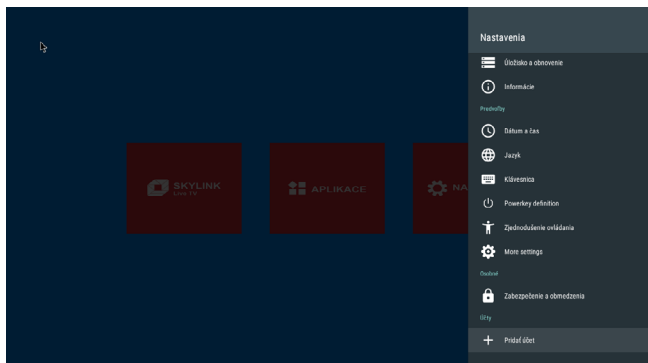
SKYLINK
LIVE TV

APLIKACE

NA

Nastavenia

Úložisko a obnovenie

Informácie

Predvoľby

Dátum a čas

Jazyk

Klávesnica

Powerkey definition

Zjednodušenie ovládania

More settings

Osobné

Zabezpečenie a obmedzenia

Účty

Pridať účet